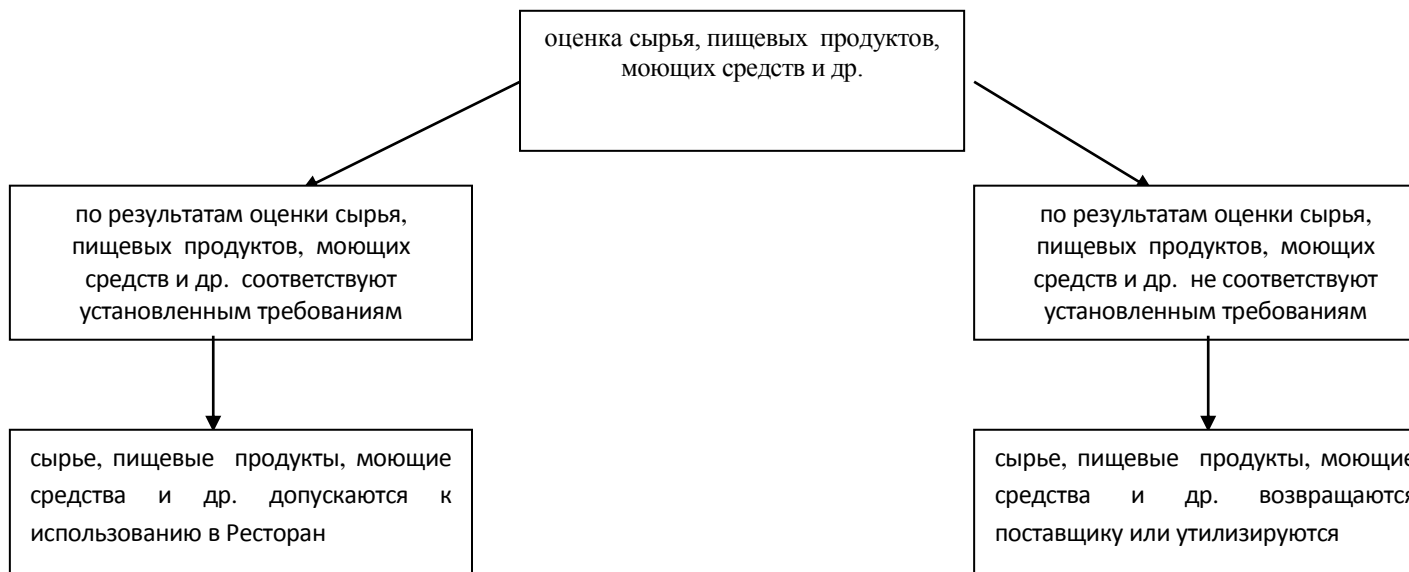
оценка сырья, пищевых продуктов, моющих средств и др.

по результатам оценки сырья, пищевых продуктов, моющих средств и др. соответствуют установленным требованиям

по результатам оценки сырья, пищевых продуктов, моющих средств и др. не соответствуют установленным требованиям

сырье, пищевые продукты, моющие средства и др. допускаются к использованию в Ресторан

сырье, пищевые продукты, моющие средства и др. возвращаются поставщику или утилизируются